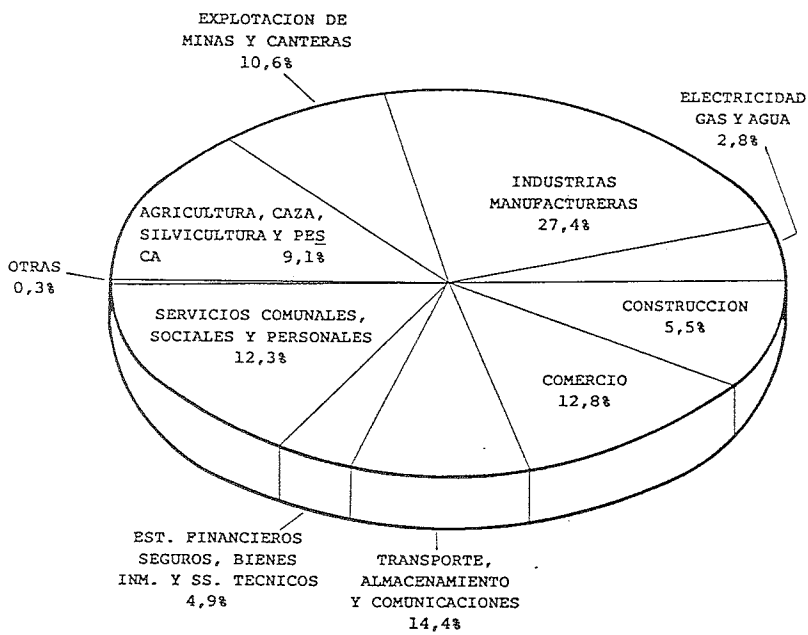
EXPLOTACION DE MINAS Y CANTERAS 10,6%

ELECTRICIDAD GAS Y AGUA 2,8%

INDUSTRIAS MANUFACTURERAS 27,4%

AGRICULTURA, CAZA, SILVICULTURA Y PESCA 9,1%

OTRAS 0,3%

SERVICIOS COMUNALES, SOCIALES Y PERSONALES 12,3%

CONSTRUCCION 5,5%

COMERCIO 12,8%

EST. FINANCIEROS SEGUROS, BIENES INM. Y SS. TECNICOS 4,9%

TRANSPORTE, ALMACENAMIENTO Y COMUNICACIONES 14,4%